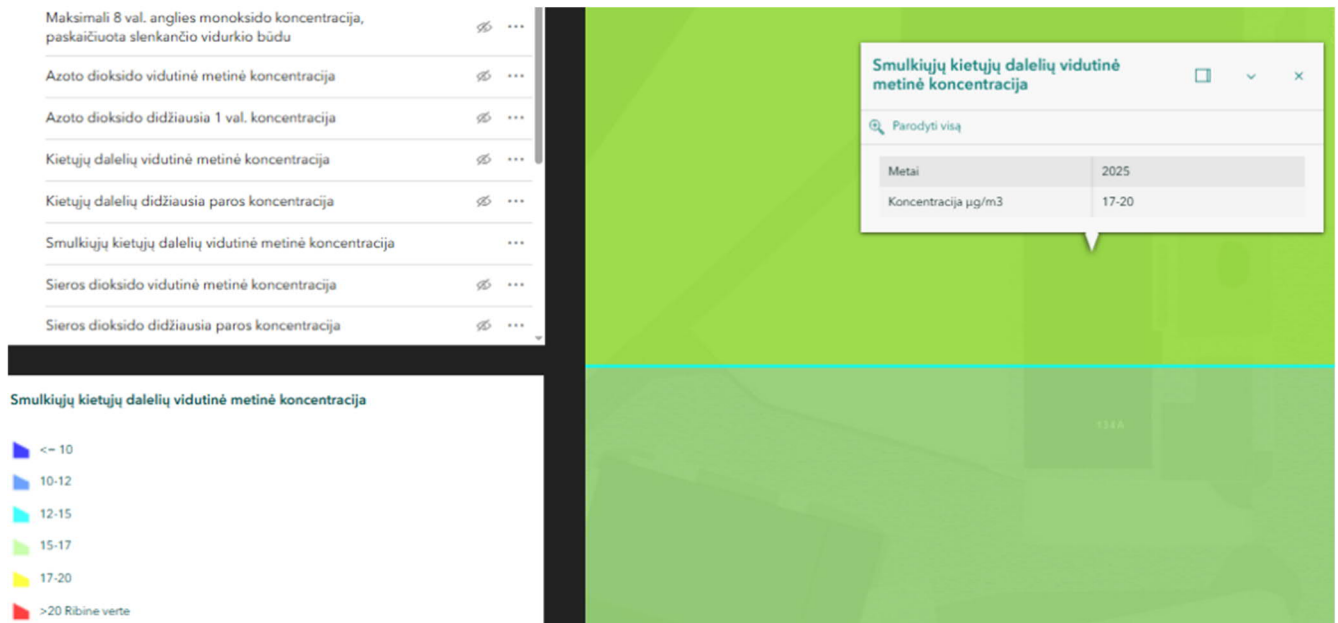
Maksimali 8 val. anglies monoksido koncentracija, paskaičiuota slenkančio vidurkio būdu

Azoto dioksido vidutinė metinė koncentracija

Azoto dioksido didžiausia 1 val. koncentracija

Kietųjų dalelių vidutinė metinė koncentracija

Kietųjų dalelių didžiausia paros koncentracija

Smulkiųjų kietųjų dalelių vidutinė metinė koncentracija

Sieros dioksido vidutinė metinė koncentracija

Sieros dioksido didžiausia paros koncentracija

Smulkiųjų kietųjų dalelių vidutinė metinė koncentracija

<= 10

10-12

12-15

15-17

17-20

>20 Ribinė vertė

Smulkiųjų kietųjų dalelių vidutinė metinė koncentracija

Parodyti visą

| Metai | 2025 |
|---|---|
| Koncentracija µg/m3 | 17-20 |

134A